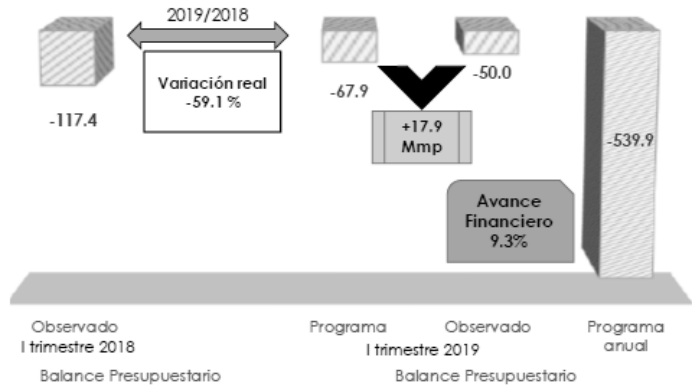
2019/2018

Variación real
-59.1 %

-117.4

-67.9

-50.0

+17.9
Mmp

-539.9

Avance
Financiero
9.3%

Observado
I trimestre 2018

Programa

Observado

I trimestre 2019

Programa
anual

Balance Presupuestario

Balance Presupuestario